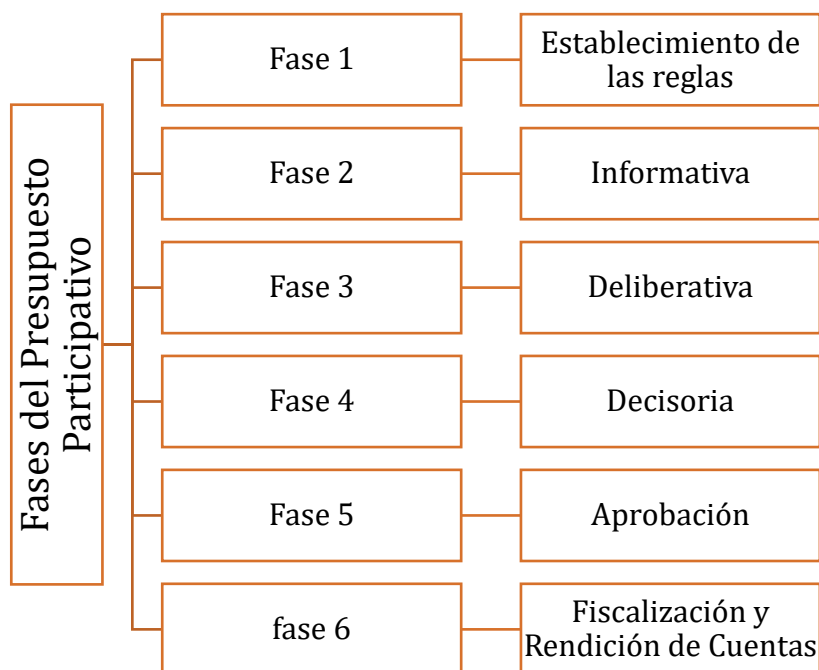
Fases del Presupuesto Participativo

Fase 1

Establecimiento de las reglas

Fase 2

Informativa

Fase 3

Deliberativa

Fase 4

Decisoria

Fase 5

Aprobación

fase 6

Fiscalización y Rendición de Cuentas